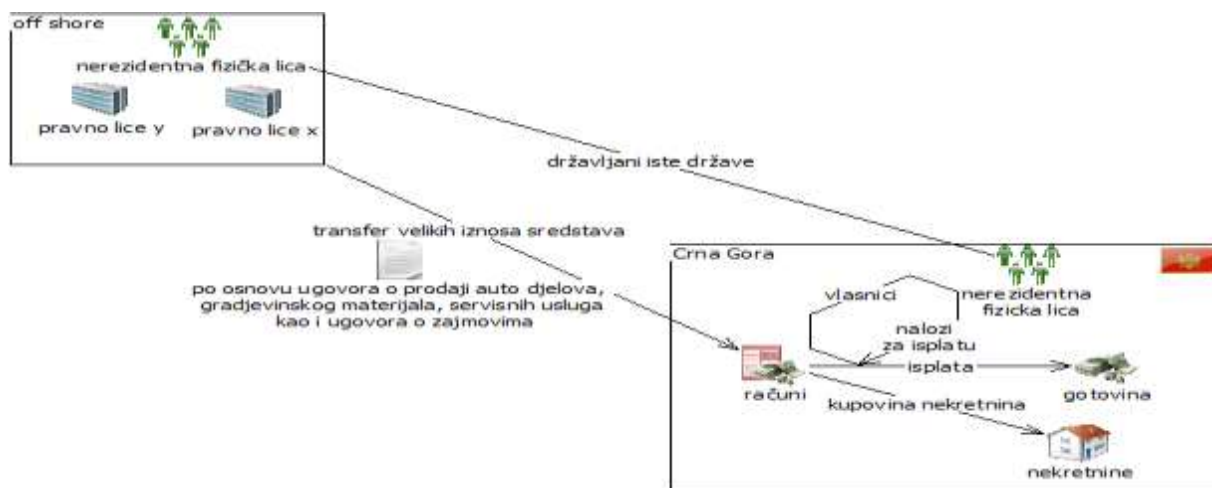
off shore

nerezidentna fizička lica

pravno lice y

pravno lice x

državljani iste države

transfer velikih iznosa sredstava

po osnovu ugovora o prodaji auto djelova, gradjevinskog materijala, servisnih usluga kao i ugovora o zajmovima

Crna Gora

vlasnici

nerezidentna fizicka lica

nalozi za isplatu

isplata

gotovina

računi

kupovina nekretnina

nekretnine